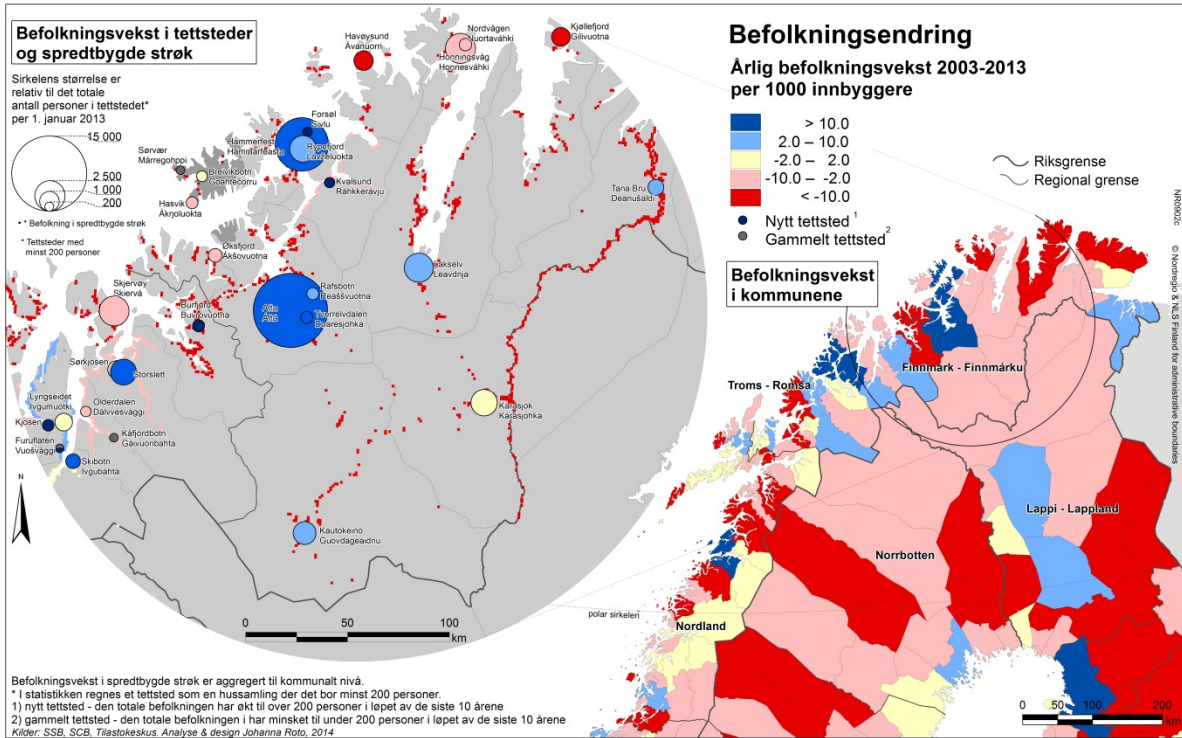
Befolkningsvekst i tettsteder og spredtbygde strøk

Sirkelens størrelse er relativ til det totale antall personer i tettstedet* per 1. januar 2013

15 000
2 500
1 000
200

* Befolkning i spredtbygde strøk

* Tettsteder med minst 200 personer

Befolkningsendring

Årlig befolkningsvekst 2003-2013 per 1000 innbyggere

> 10.0
2.0 – 10.0
-2.0 – 2.0
-10.0 – -2.0
< -10.0

Nytt tettsted $^1$
Gammelt tettsted $^2$

Riksgrense
Regional grense

Befolkningsvekst i kommunene

Havøysund Ávanuorri
Nordvågen Nuortaváhki
Honningsvåg Honnesváhki
Kjøllefjord Gilivuotna
Forsøl Sállu
Hammerfest Hámmárfeasta
Rypefjord Láhpeluokta
Sørvær Márregohppi
Breivikbotn Goahtečorru
Hasvik Ákŋoluokta
Kvalsund Ráhkkerávju
Tana Bru Deanušaldi
Øksfjord Ákšovuotna
Lakselv Leavdnja
Skjervøy Skiervá
Burfjord Buvrovuotna
Alta Áltá
Rafsbotn Reaššvuotna
Tverrelvdalen Buaresjohka
Sørkjosen
Storslett
Lyngseidet Ivgumuotki
Olderdalen Dálvvesvággi
Kjosen
Furuflaten Vuošvággi
Kåfjordbotn Gáivuonbahta
Skibotn Ivgubahta
Karasjok Kárášjohka
Kautokeino Guovdageaidnu

N

0 50 100 km

Troms - Romsa
Finnmark - Finnmárku
Lappi - Lappland
Norrbotten
Nordland
polar sirkelen

0 50 100 200 km

NR0902c
© Nordregio & NLS Finland for administrative boundaries

Befolkningsvekst i spredtbygde strøk er aggregert til kommunalt nivå.
* I statistikken regnes et tettsted som en hussamling der det bor minst 200 personer.
1) nytt tettsted - den totale befolkningen har økt til over 200 personer i løpet av de siste 10 årene
2) gammelt tettsted - den totale befolkningen i har minsket til under 200 personer i løpet av de siste 10 årene
Kilder: SSB, SCB, Tilastokeskus. Analyse & design Johanna Roto, 2014